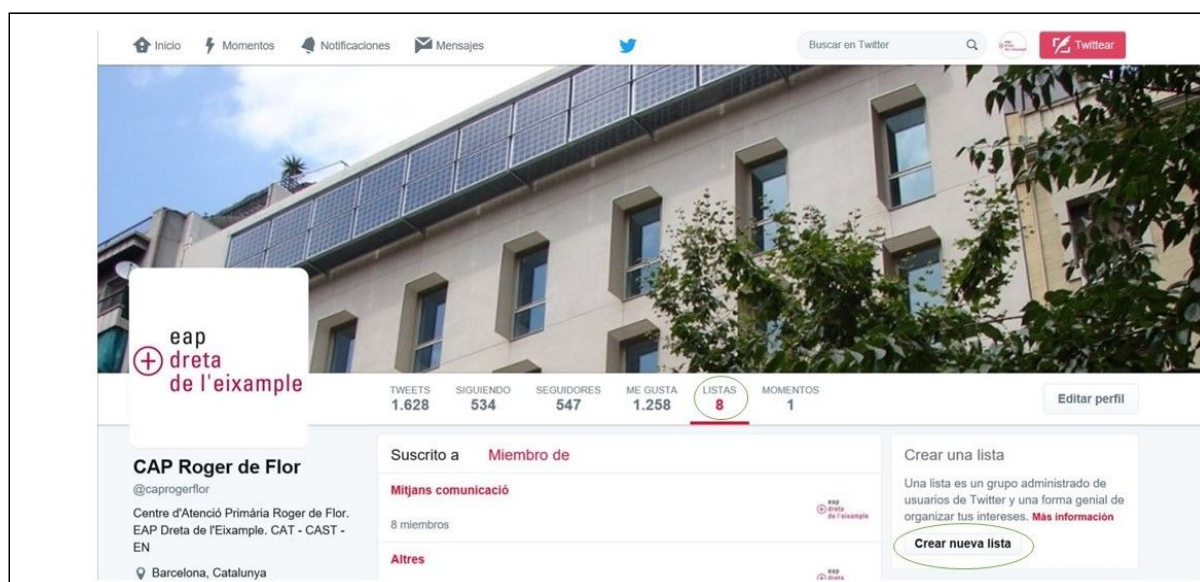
Inicio Momentos Notificaciones Mensajes

Buscar en Twitter

Twittear

eap
dreta
de l'eixample

TWEETS 1.628 SIGUIENDO 534 SEGUIDORES 547 ME GUSTA 1.258 LISTAS 8 MOMENTOS 1

Editar perfil

CAP Roger de Flor
@caprogerflor

Centre d'Atenció Primària Roger de Flor. EAP Dreta de l'Eixample. CAT - CAST - EN

Barcelona, Catalunya

Suscrito a Miembro de

Mitjans comunicació

8 miembros

eap dreta de l'eixample

Altres

eap dreta

Crear una lista

Una lista es un grupo administrado de usuarios de Twitter y una forma genial de organizar tus intereses. Más información

Crear nueva lista